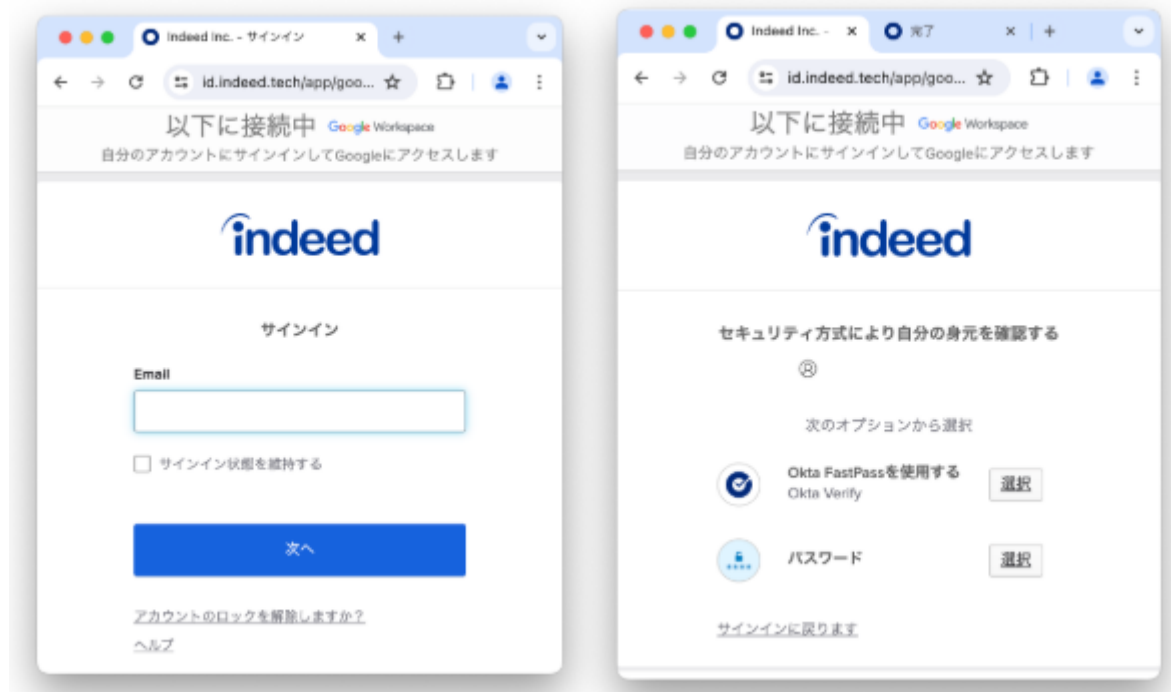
Indeed Inc. - サインイン

id.indeed.tech/app/goo...

以下に接続中 Google Workspace

自分のアカウントにサインインしてGoogleにアクセスします

indeed

サインイン

Email

サインイン状態を維持する

次へ

アカウントのロックを解除しますか？

ヘルプ

Indeed Inc. -

完了

id.indeed.tech/app/goo...

以下に接続中 Google Workspace

自分のアカウントにサインインしてGoogleにアクセスします

indeed

セキュリティ方式により自分の身元を確認する

次のオプションから選択

Okta FastPassを使用する

Okta Verify

選択

パスワード

選択

サインインに戻ります